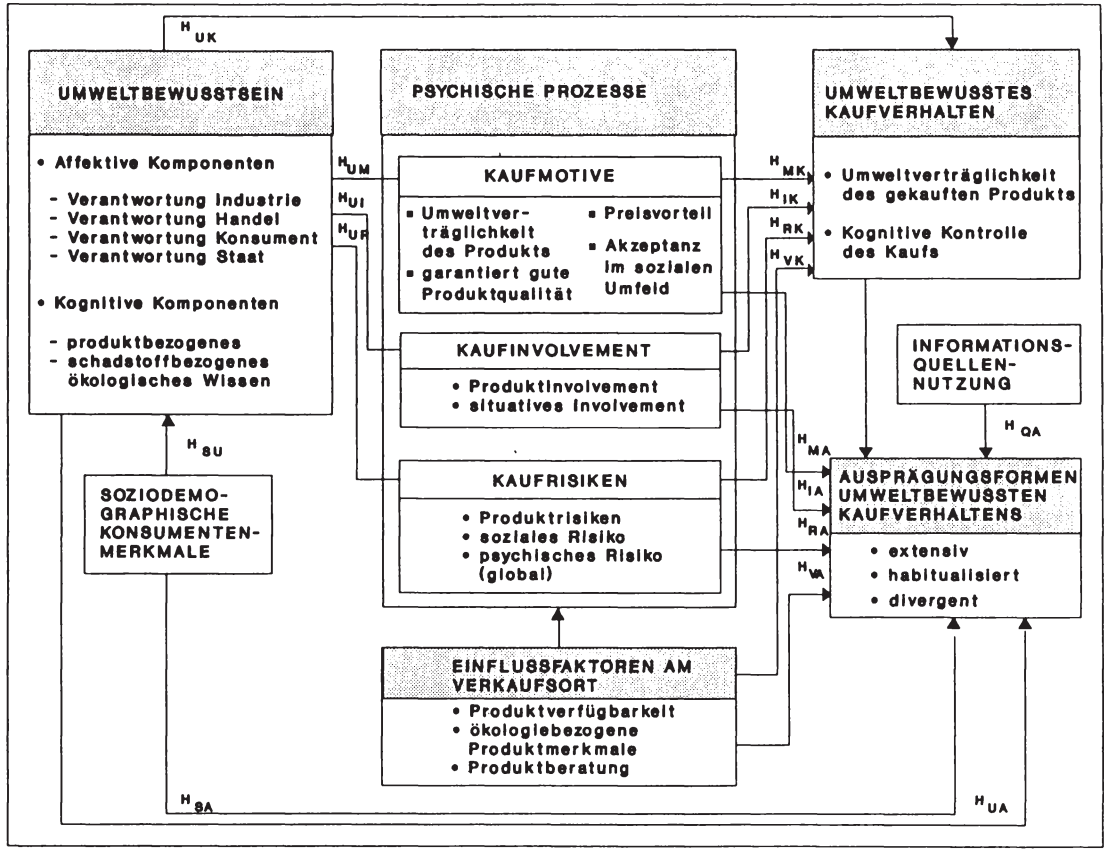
$H_{UK}$

UMWELTBEWUSSTSEIN

• Affektive Komponenten

- Verantwortung Industrie
- Verantwortung Handel
- Verantwortung Konsument
- Verantwortung Staat

• Kognitive Komponenten

- produktbezogenes
- schadstoffbezogenes ökologisches Wissen

$H_{UM}$
$H_{UI}$
$H_{UR}$

PSYCHISCHE PROZESSE

KAUFMOTIVE

▪ Umweltverträglichkeit des Produkts
▪ garantiert gute Produktqualität
▪ Preisvorteil
▪ Akzeptanz im sozialen Umfeld

KAUFINVOLVEMENT

• Produktinvolvement
• situatives Involvement

KAUFRISIKEN

• Produktrisiken
• soziales Risiko
• psychisches Risiko (global)

UMWELTBEWUSSTES KAUFVERHALTEN

• Umweltverträglichkeit des gekauften Produkts

• Kognitive Kontrolle des Kaufs

$H_{MK}$
$H_{IK}$
$H_{RK}$
$H_{VK}$

INFORMATIONS-QUELLEN-NUTZUNG

$H_{QA}$

$H_{MA}$
$H_{IA}$
$H_{RA}$
$H_{VA}$

AUSPRÄGUNGSFORMEN UMWELTBEWUSSTEN KAUFVERHALTENS

• extensiv
• habitualisiert
• divergent

$H_{SU}$

SOZIODEMOGRAPHISCHE KONSUMENTENMERKMALE

EINFLUSSFAKTOREN AM VERKAUFSORT

• Produktverfügbarkeit
• ökologiebezogene Produktmerkmale
• Produktberatung

$H_{SA}$

$H_{UA}$